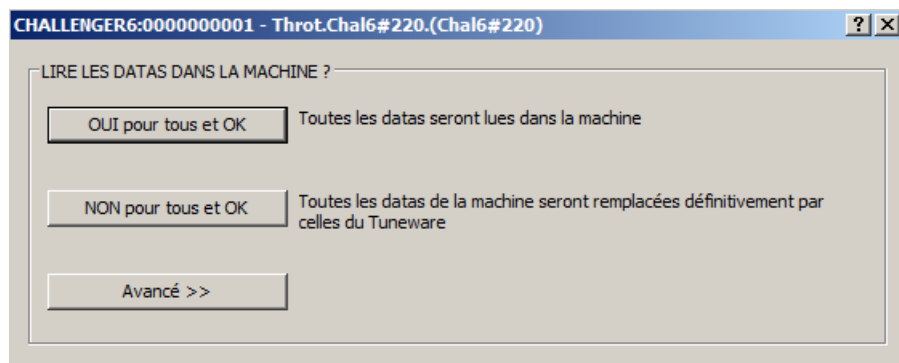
CHALLENGER6:0000000001 - Throt.Chal6#220.(Chal6#220)

?
X

LIRE LES DATAS DANS LA MACHINE ?

OUI pour tous et OK

Toutes les datas seront lues dans la machine

NON pour tous et OK

Toutes les datas de la machine seront remplacées définitivement par celles du Tuneware

Avancé >>